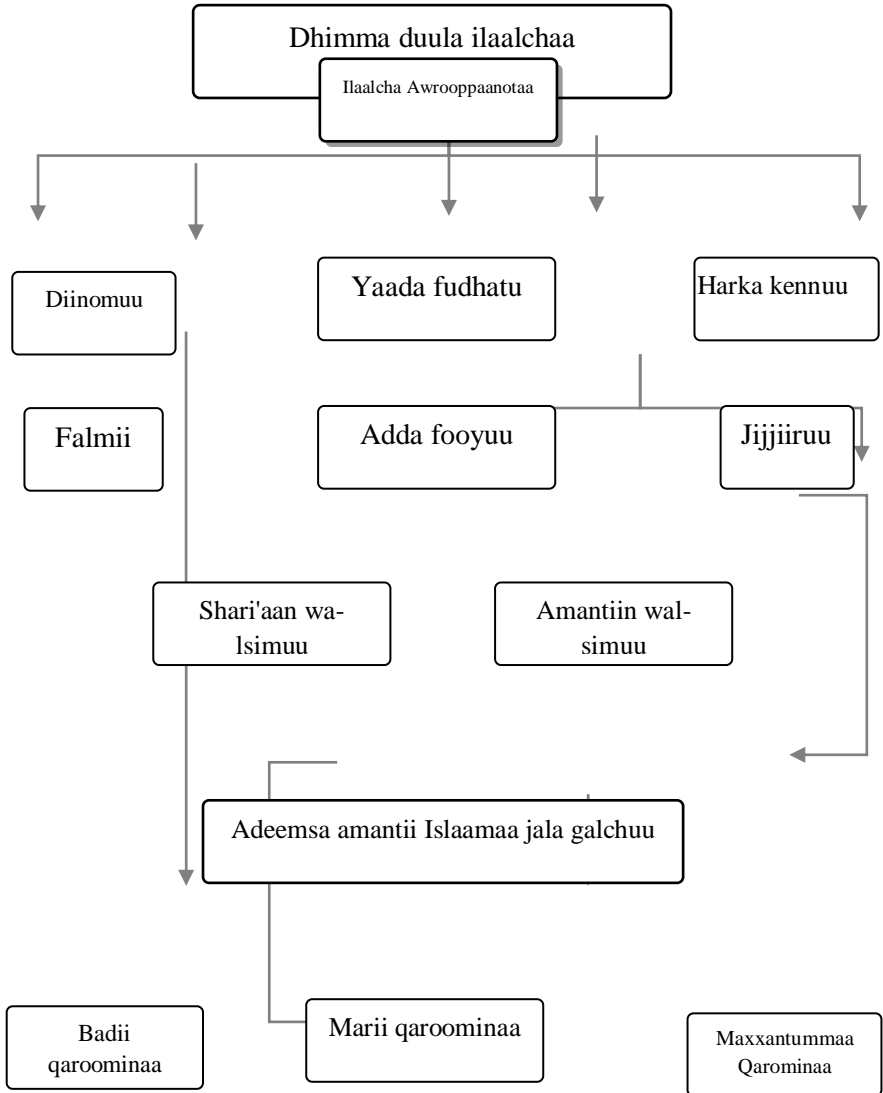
Dhimma duula ilaalchaa

Ilaalcha Awrooppaanotaa

Diinomuu

Yaada fudhatu

Harka kennuu

Falmii

Adda fooyuu

Jijjiiruu

Shari'aan walsimuu

Amantiin walsimuu

Adeemsa amantii Islaamaa jala galchuu

Badii qaroominaa

Marii qaroominaa

Maxxantummaa Qarominaa